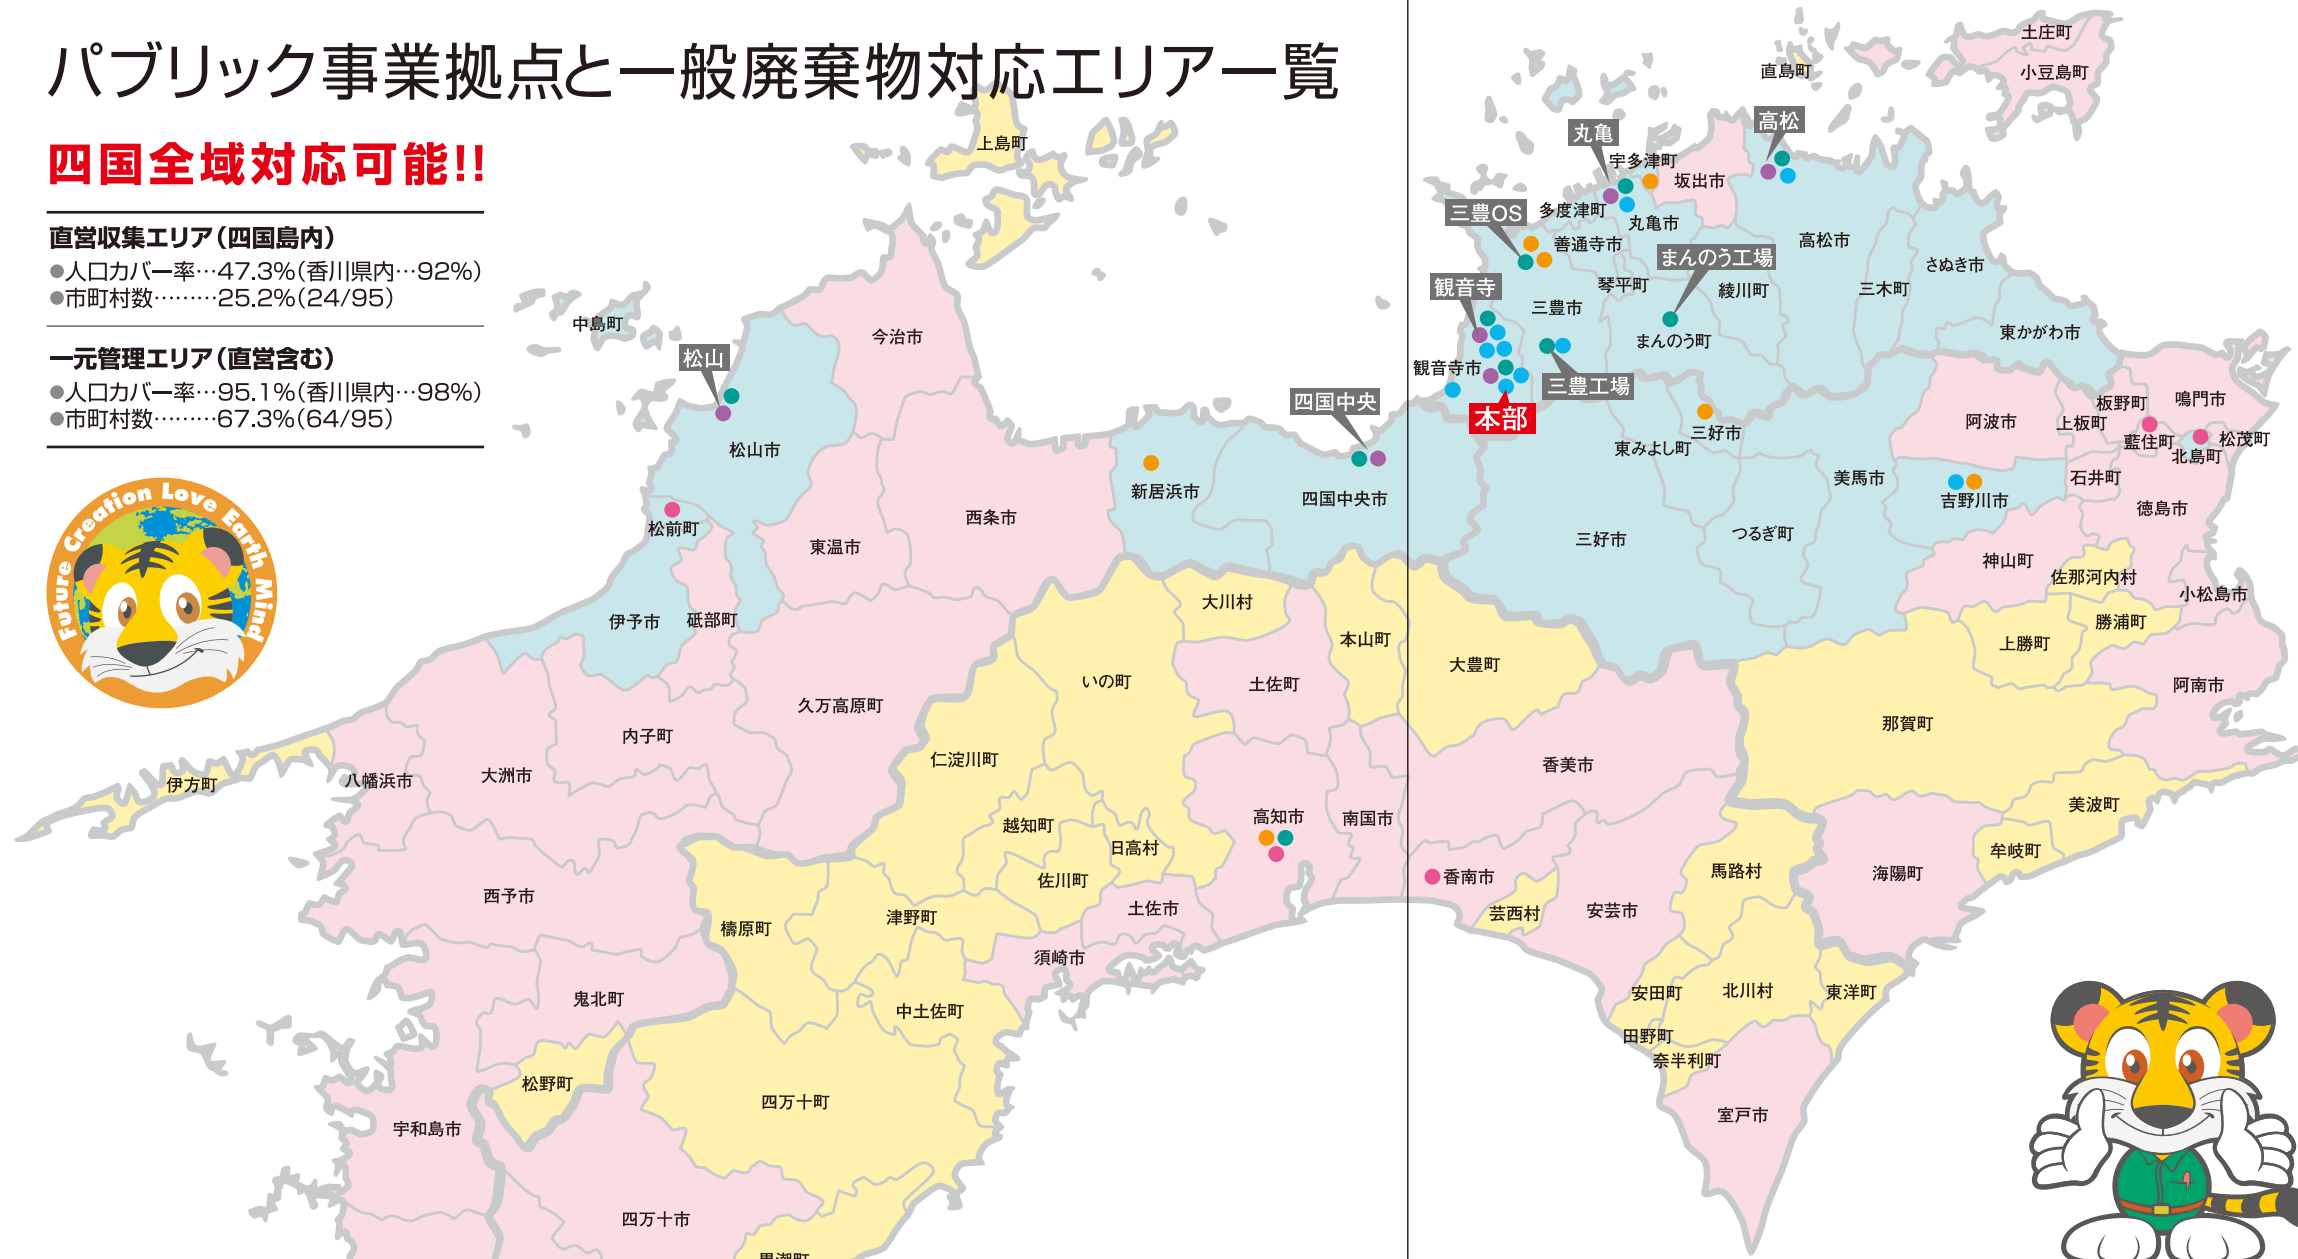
パブリック事業拠点と一般廃棄物対応エリア一覧

四国全域対応可能!!

直営収集エリア(四国島内)
●人口カバー率…47.3%(香川県内…92%)
●市町村数………25.2%(24/95)

一元管理エリア(直営含む)
●人口カバー率…95.1%(香川県内…98%)
●市町村数………67.3%(64/95)

Future Creation Love Earth Mind

上島町
中島町
松山
今治市
松山市
松前町
西条市
東温市
新居浜市
四国中央
四国中央市
伊予市
砥部町
久万高原町
内子町
伊方町
八幡浜市
大洲市
西予市
鬼北町
松野町
宇和島市
四万十市
四万十町
黒潮町
大川村
本山町
いの町
土佐町
仁淀川町
越知町
日高村
佐川町
高知市
南国市
津野町
檮原町
土佐市
須崎市
中土佐町
土庄町
小豆島町
直島町
丸亀
高松
宇多津町
坂出市
多度津町
丸亀市
三豊OS
善通寺市
高松市
さぬき市
まんのう工場
琴平町
綾川町
三木町
観音寺
三豊市
まんのう町
東かがわ市
観音寺市
三豊工場
本部
三好市
東みよし町
阿波市
板野町
鳴門市
上板町
藍住町
松茂町
北島町
美馬市
吉野川市
石井町
徳島市
三好市
つるぎ町
神山町
佐那河内村
小松島市
勝浦町
上勝町
大豊町
阿南市
那賀町
香美市
美波町
牟岐町
香南市
馬路村
海陽町
芸西村
安芸市
安田町
北川村
東洋町
田野町
奈半利町
室戸市